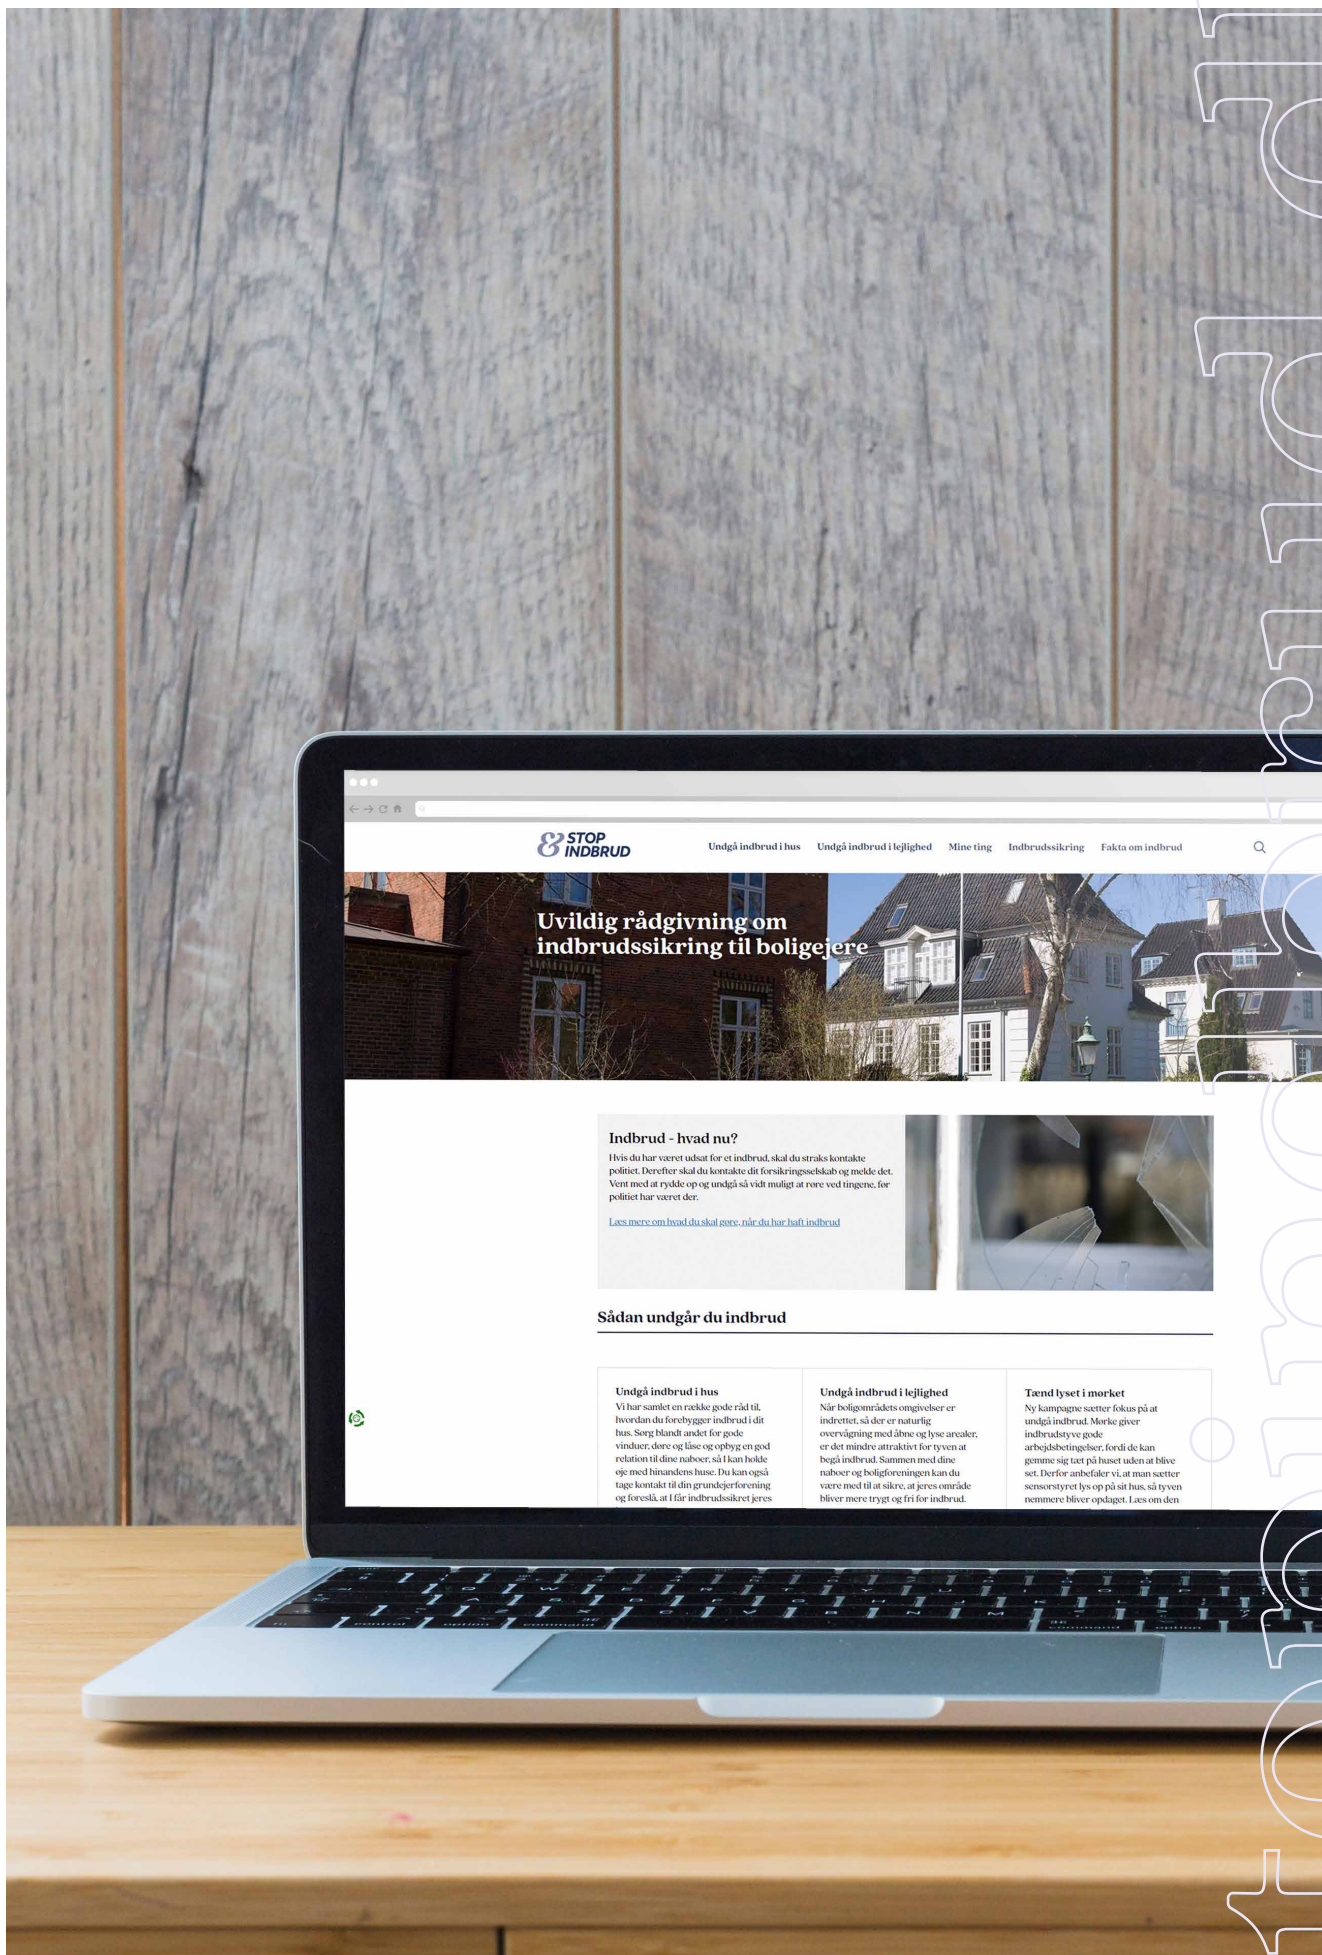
& STOP INDBRUD

Undgå indbrud i hus Undgå indbrud i lejlighed Mine ting Indbrudssikring Fakta om indbrud

Uvildig rådgivning om indbrudssikring til boligejere

Indbrud - hvad nu?

Hvis du har været udsat for et indbrud, skal du straks kontakte politiet. Derefter skal du kontakte dit forsikringsselskab og melde det. Vent med at rydde op og undgå så vidt muligt at røre ved tingene, før politiet har været der.

Læs mere om hvad du skal gøre, når du har haft indbrud

Sådan undgår du indbrud

Undgå indbrud i hus
Vi har samlet en række gode råd til, hvordan du forebygger indbrud i dit hus. Sørg blandt andet for gode vinduer, døre og låse og opbyg en god relation til dine naboer, så I kan holde øje med hinandens huse. Du kan også tage kontakt til din grundejerforening og foreslå, at I får indbrudssikret jeres

Undgå indbrud i lejlighed
Når boligområdets omgivelser er indrettet, så der er naturlig overvågning med åbne og lyse arealer, er det mindre attraktivt for tyven at begå indbrud. Sammen med dine naboer og boligforeningen kan du være med til at sikre, at jeres område bliver mere trygt og fri for indbrud.

Tænd lyset i mørket
Ny kampagne sætter fokus på at undgå indbrud. Mørke giver indbrudstyve gode arbejdsbetingelser, fordi de kan gemme sig tæt på huset uden at blive set. Derfor anbefaler vi, at man sætter sensorstyret lys op på sit hus, så tyven nemmere bliver opdaget. Læs om den

control option command command option